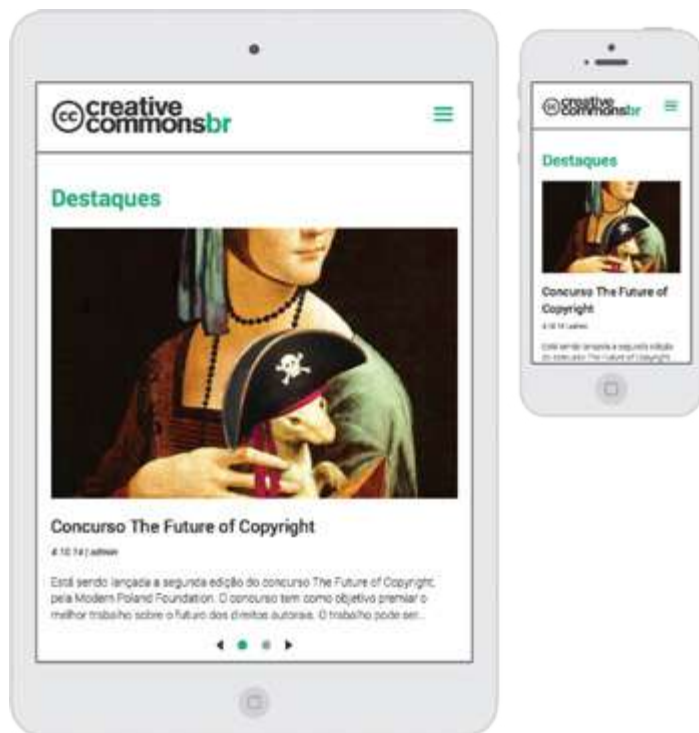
creative commonsbr

Destaques

Concurso The Future of Copyright

4.10.14 | admin

Está sendo lançada a segunda edição do concurso The Future of Copyright, pela Modern Poland Foundation. O concurso tem como objetivo premiar o melhor trabalho sobre o futuro dos direitos autorais. O trabalho pode ser...

creative commonsbr

Destaques

Concurso The Future of Copyright

4.10.14 | admin

Está sendo lançada a segunda edição do concurso The Future of Copyright